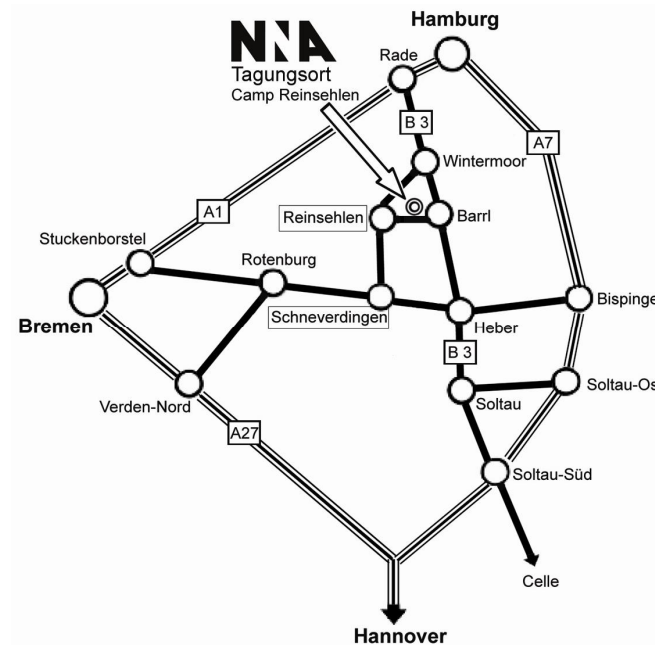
NNA
Tagungsort
Camp Reinsehlen

Hamburg
Rade
B 3
Wintermoor
A7
Reinsehlen
Barrl
A1
Stuckenborstel
Rotenburg
Bremen
Schneverdingen
Heber
Bispinge
B 3
Soltau
Soltau-Os
Verden-Nord
A27
Soltau-Süd
Celle
Hannover